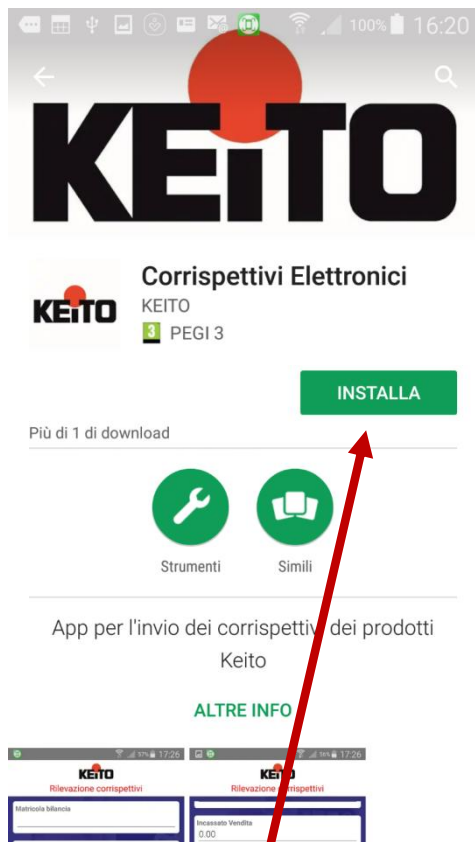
100% 16:20

KEiTO

KEiTO

Corrispettivi Elettronici
KEITO
3 PEGI 3

INSTALLA

Più di 1 di download

Strumenti

Simili

App per l'invio dei corrispettiv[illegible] dei prodotti Keito

ALTRE INFO

17% 17:26
KEiTO
Rilevazione corrispettivi
Matricola bilancia

16% 17:26
KEiTO
Rilevazione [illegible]orrispettivi
Incassato Vendita
0.00